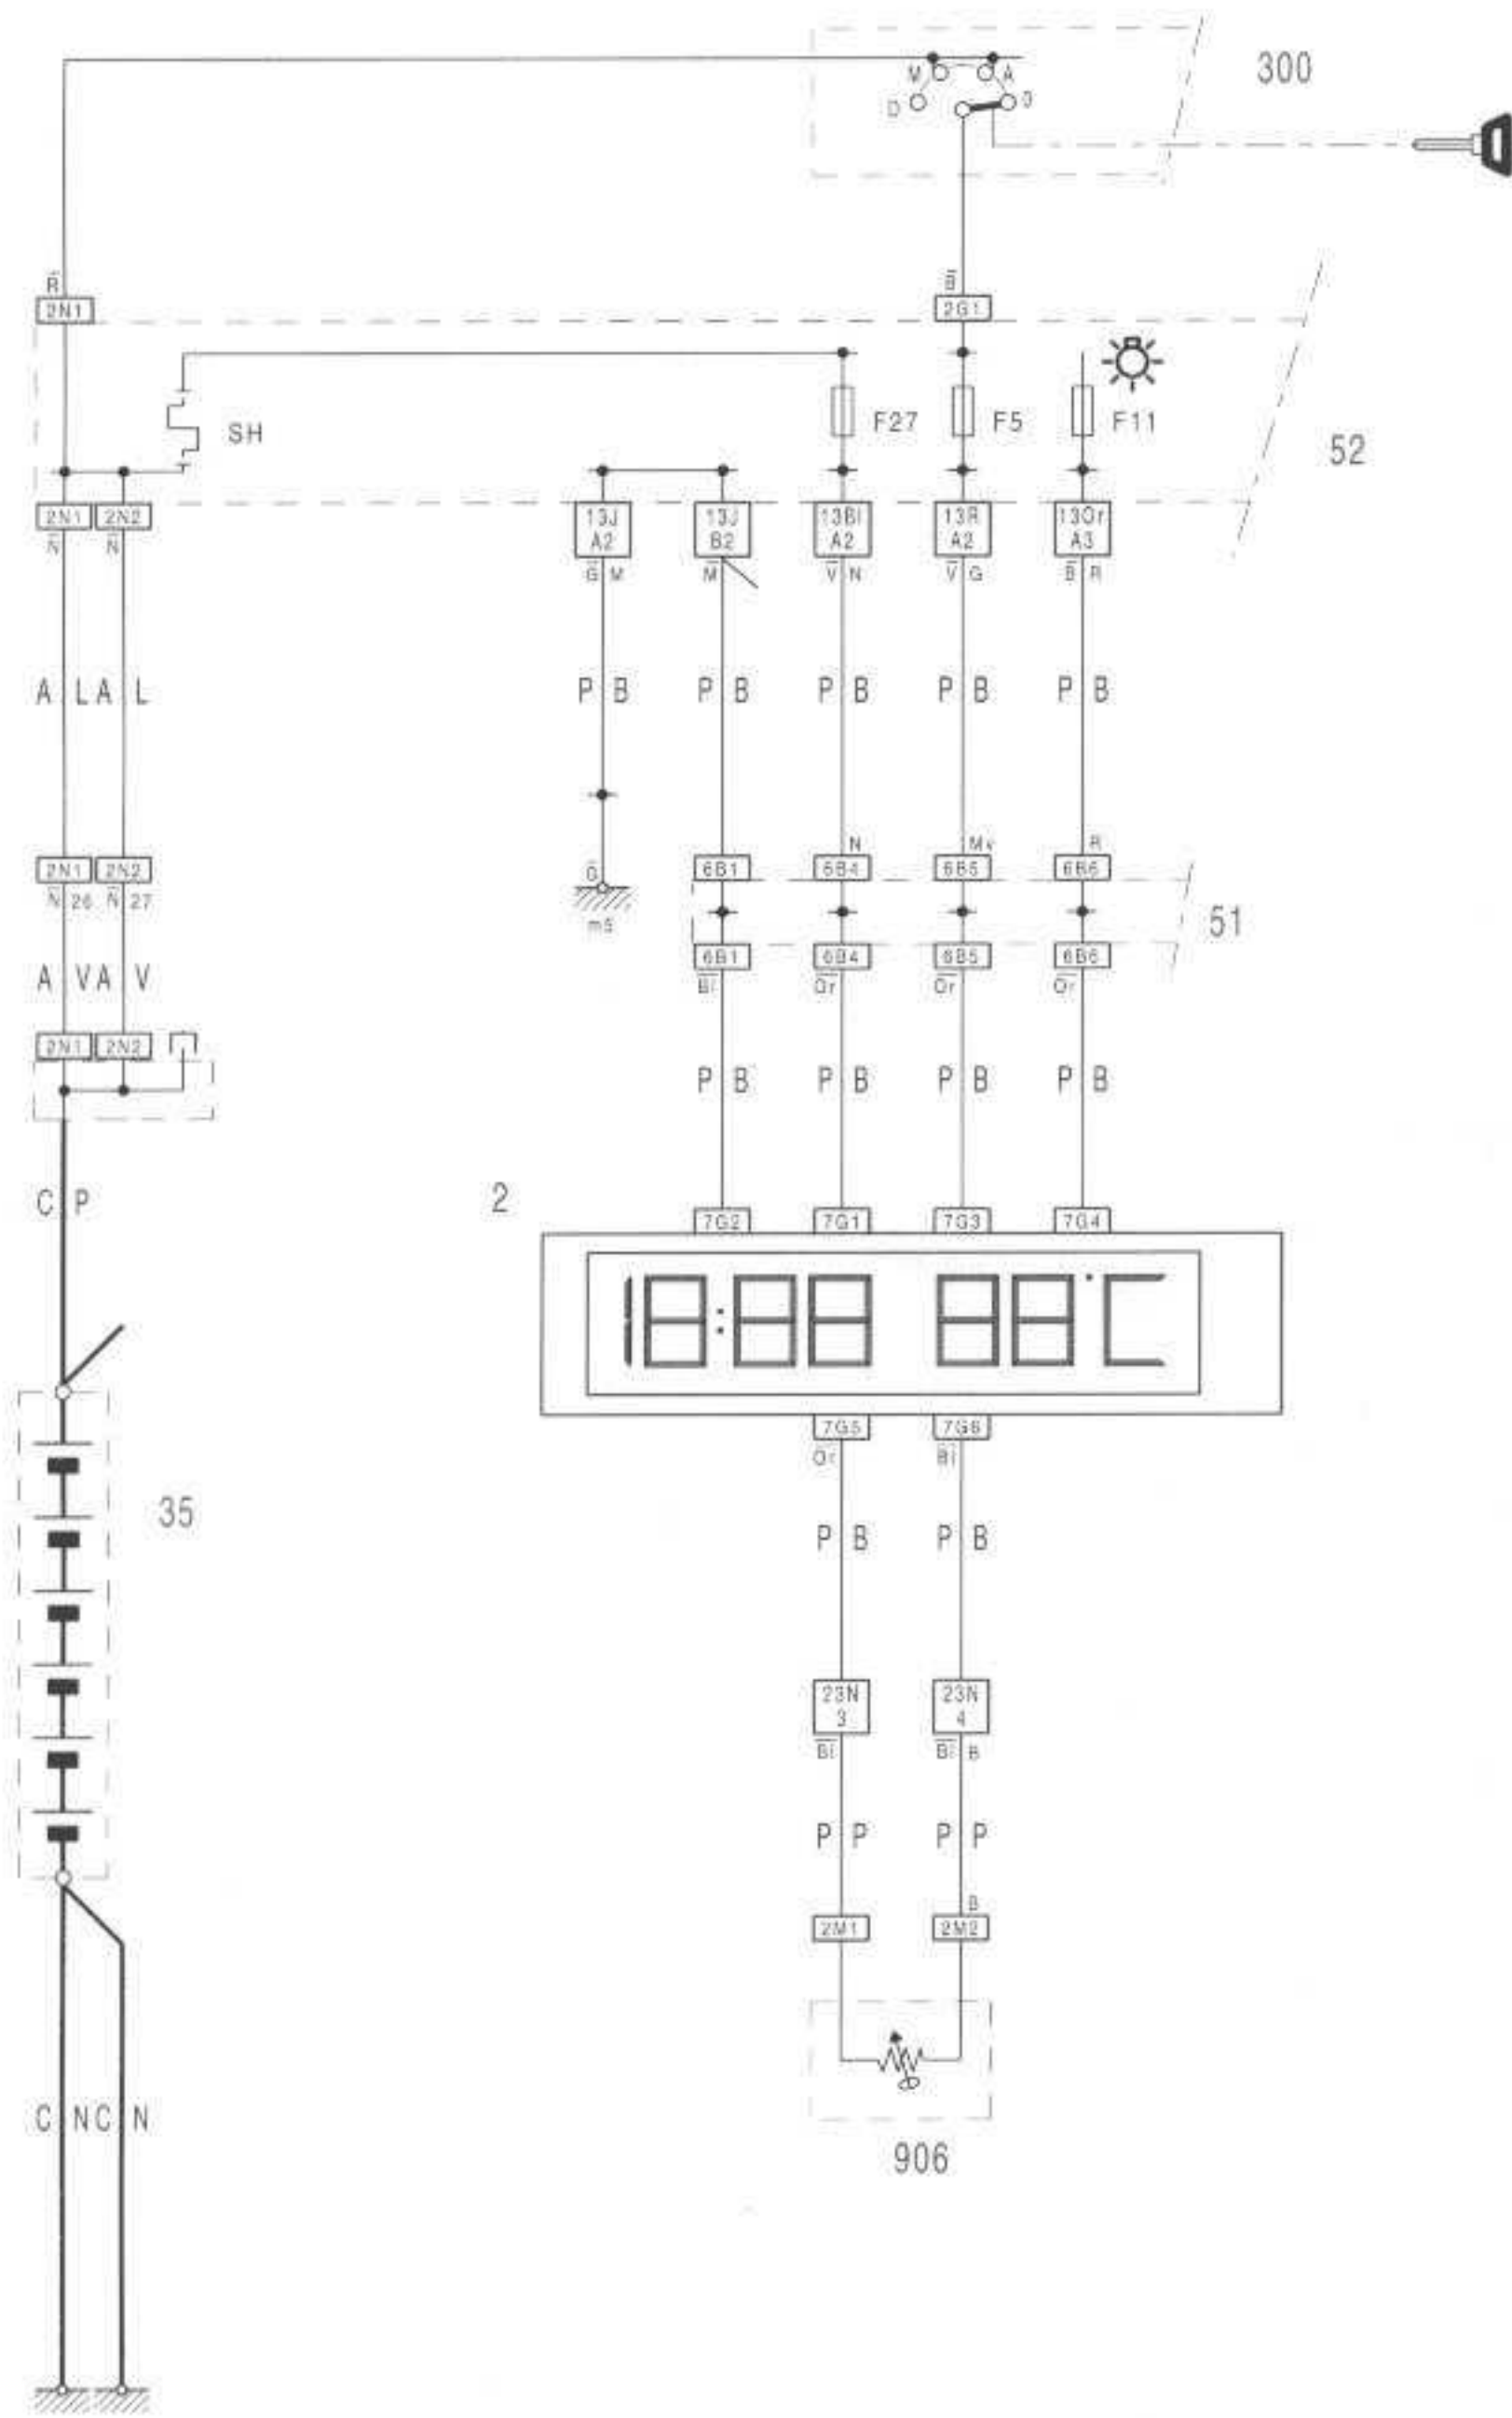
300

M A
D 3

R̄
2N1

B̄
2G1

SH

F27 F5 F11

52

2N1 2N2
N̄ N̄

13J A2
Ḡ M

13J B2
M̄

13Bl A2
V̄ N

13R A2
V̄ G

13Or A3
B̄ R

A L A L

P B P B P B P B P B

2N1 2N2
N̄ 26 N̄ 27

G
m5

N Mv R
6B1 6B4 6B5 6B6

51

6B1 6B4 6B5 6B6
B̄l Ōr Ōr Ōr

A V A V

2N1 2N2

P B P B P B P B

C P

2

7G2 7G1 7G3 7G4

18:88 88°C

7G5 7G6
Or Bl

35

P B P B

23N 3
B̄l

23N 4
B̄l B

P P P P

B
2M1 2M2

906

C N C N